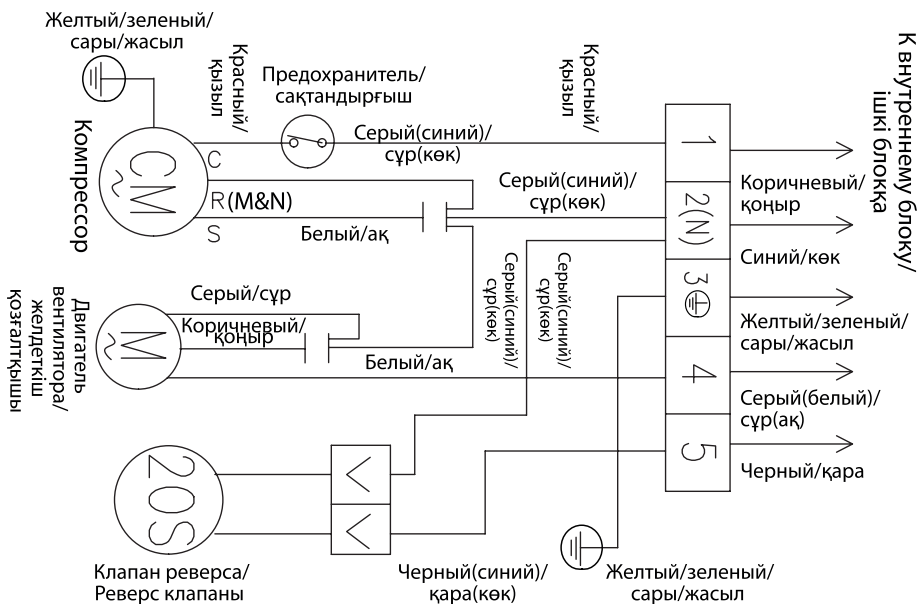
Желтый/зеленый/ сары/жасыл

Компрессор

CM

C

R(M&N)

S

Красный/ қызыл

Предохранитель/ сақтандырғыш

Красный/ қызыл

Серый(синий)/ сұр(көк)

Серый(синий)/ сұр(көк)

Белый/ақ

К внутреннему блоку/ ішкі блокқа

1

2(N)

3

4

5

Коричневый/ қоңыр

Синий/көк

Желтый/зеленый/ сары/жасыл

Серый(белый)/ сұр(ақ)

Черный/қара

Серый(синий)/ сұр(көк)

Серый(синий)/ сұр(көк)

Двигатель вентилятора/ желдеткіш қозғалтқышы

M

Серый/сұр

Коричневый/ қоңыр

Белый/ақ

20S

Клапан реверса/ Реверс клапаны

Черный(синий)/ қара(көк)

Желтый/зеленый/ сары/жасыл